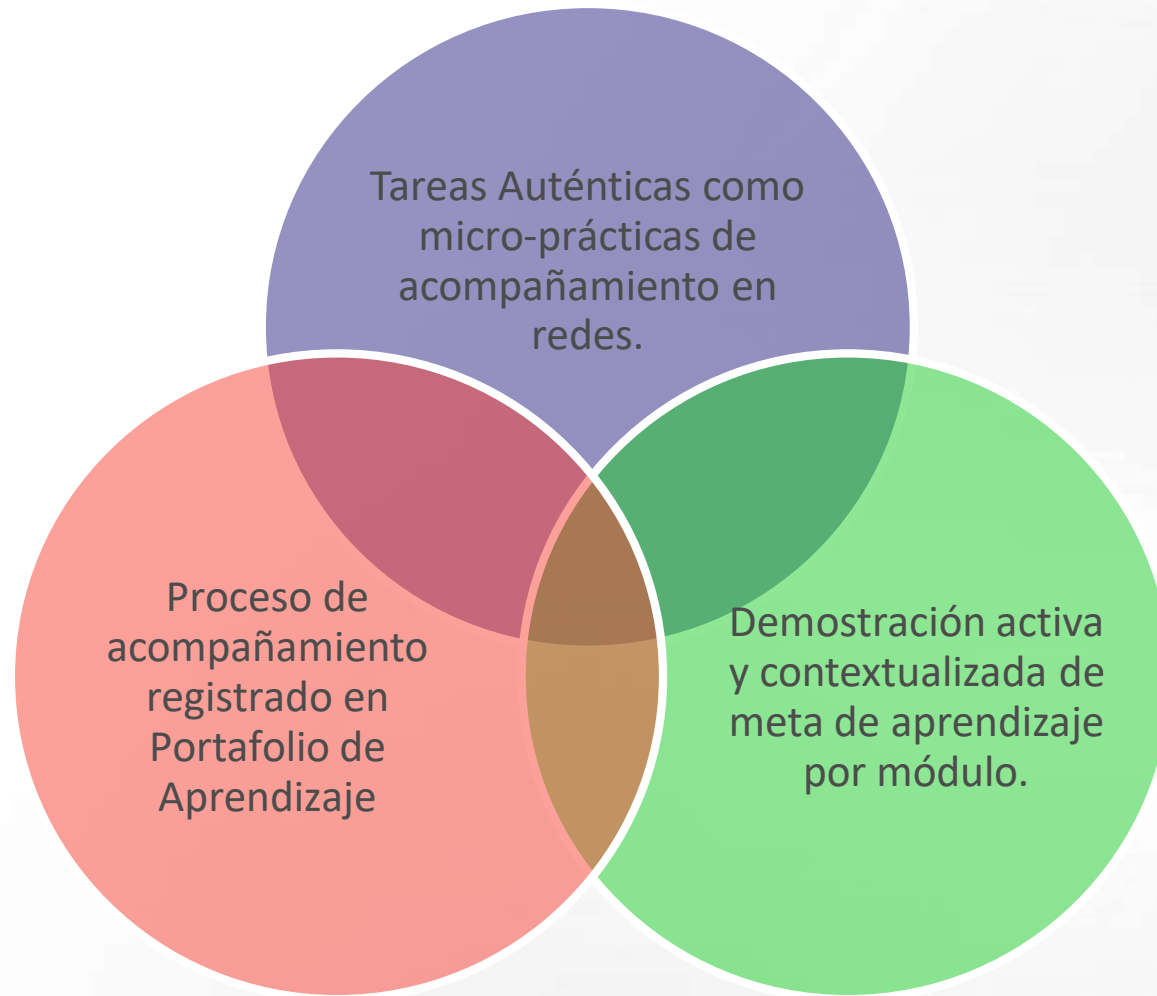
Tareas Auténticas como micro-prácticas de acompañamiento en redes.

Proceso de acompañamiento registrado en Portafolio de Aprendizaje

Demostración activa y contextualizada de meta de aprendizaje por módulo.